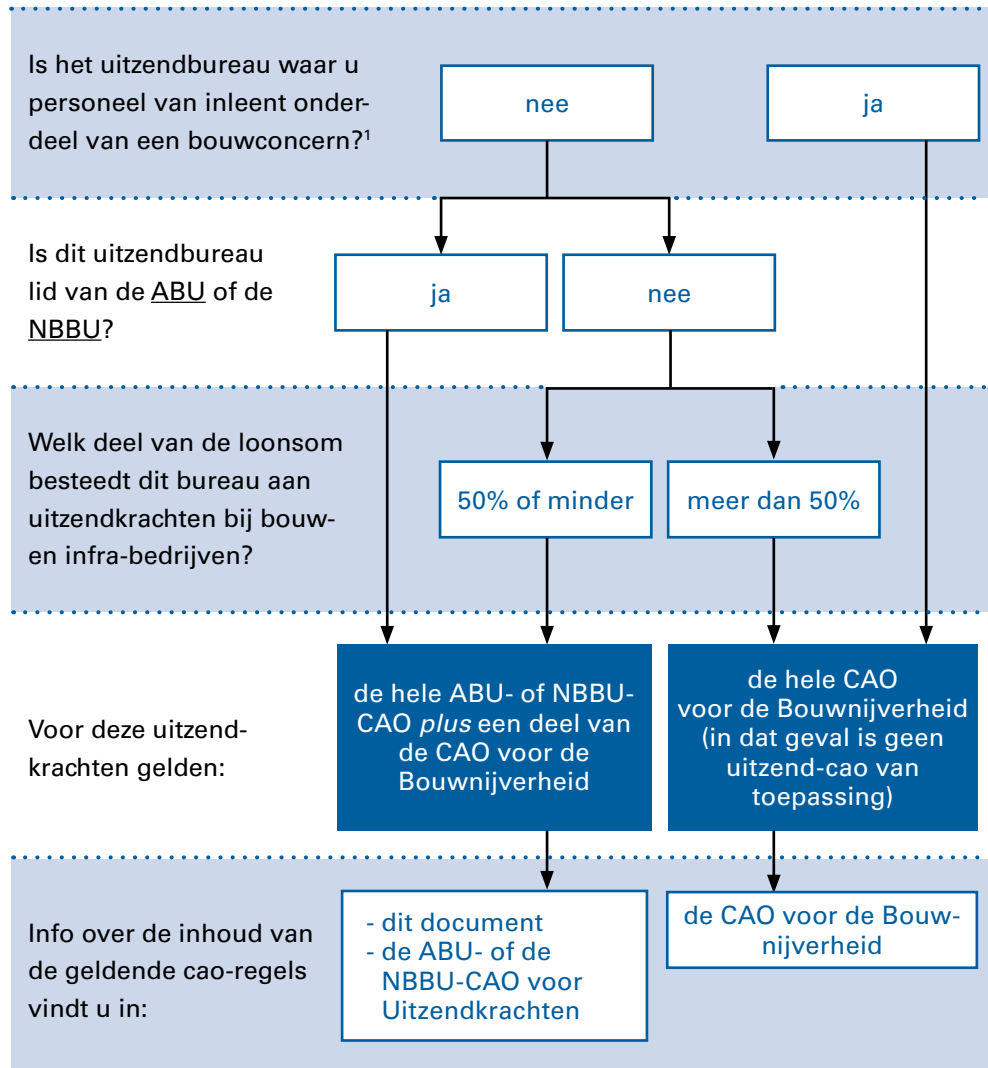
Is het uitzendbureau waar u personeel van inleent onderdeel van een bouwconcern?$^1$

nee

ja

Is dit uitzendbureau lid van de ABU of de NBBU?

ja

nee

Welk deel van de loonsom besteedt dit bureau aan uitzendkrachten bij bouw- en infra-bedrijven?

50% of minder

meer dan 50%

Voor deze uitzendkrachten gelden:

de hele ABU- of NBBU-CAO *plus* een deel van de CAO voor de Bouwnijverheid

de hele CAO voor de Bouwnijverheid (in dat geval is geen uitzend-cao van toepassing)

Info over de inhoud van de geldende cao-regels vindt u in:

- dit document
- de ABU- of de NBBU-CAO voor Uitzendkrachten

de CAO voor de Bouwnijverheid